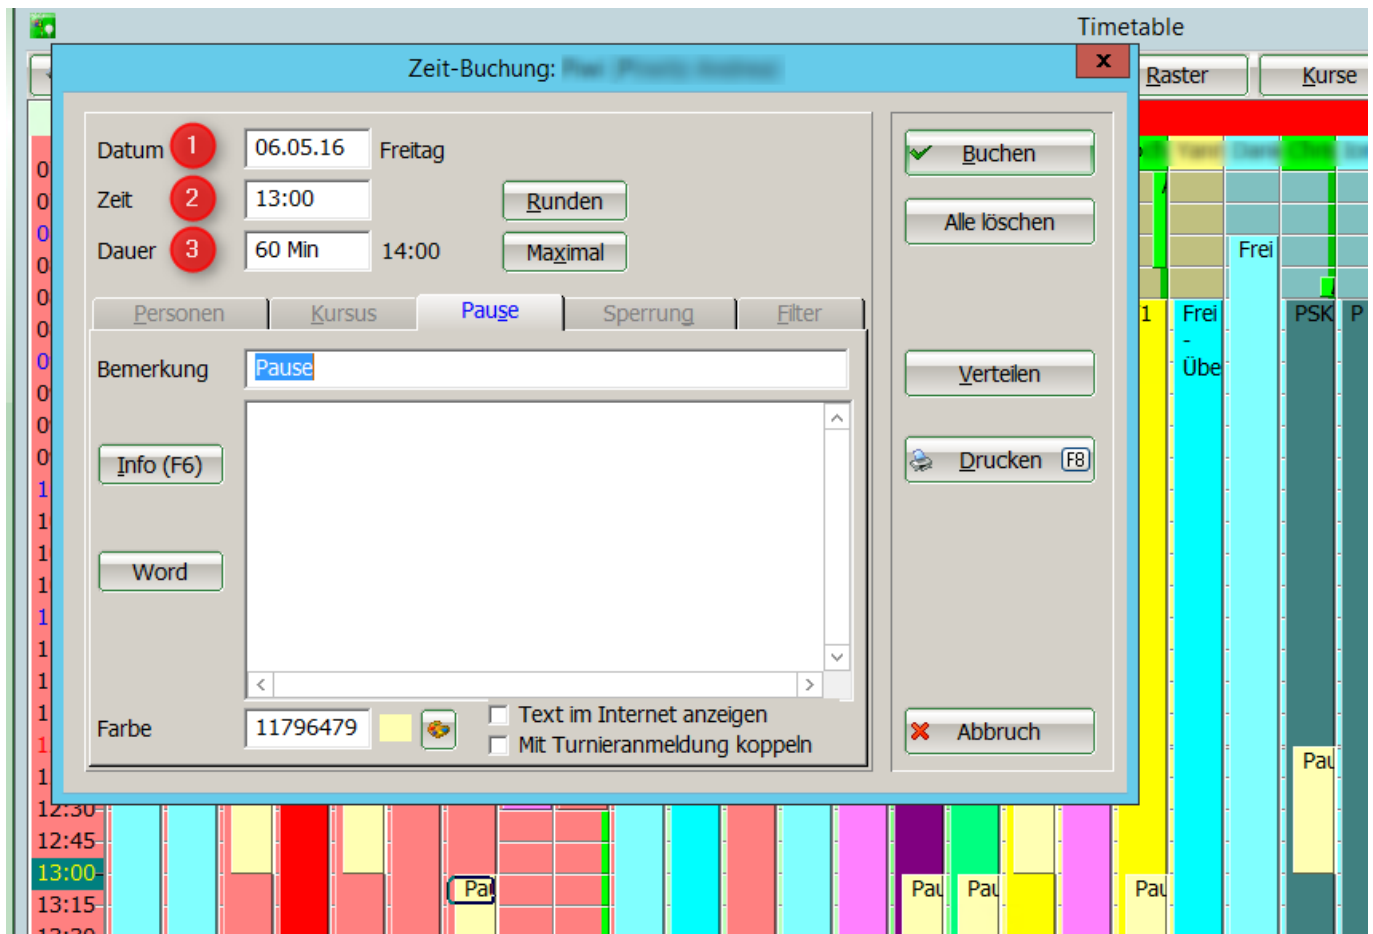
Timetable

Zeit-Buchung: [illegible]

x

Raster

Kurse

Datum 1 06.05.16 Freitag

Zeit 2 13:00 Runden

Dauer 3 60 Min 14:00 Maximal

Personen | Kursus | Pause | Sperrung | Filter

Bemerkung Pause

Info (F6)

Word

Farbe 11796479

Text im Internet anzeigen

Mit Turnieranmeldung koppeln

Buchen

Alle löschen

Verteilen

Drucken F8

Abbruch

Frei

1 Frei - Übe

PSK P

Pau

12:30
12:45
13:00
13:15

Pa Pau Pau Pau

0
0
0
0
0
0
0
0
0
0
1
1
1
1
1
1
1
1
1
1